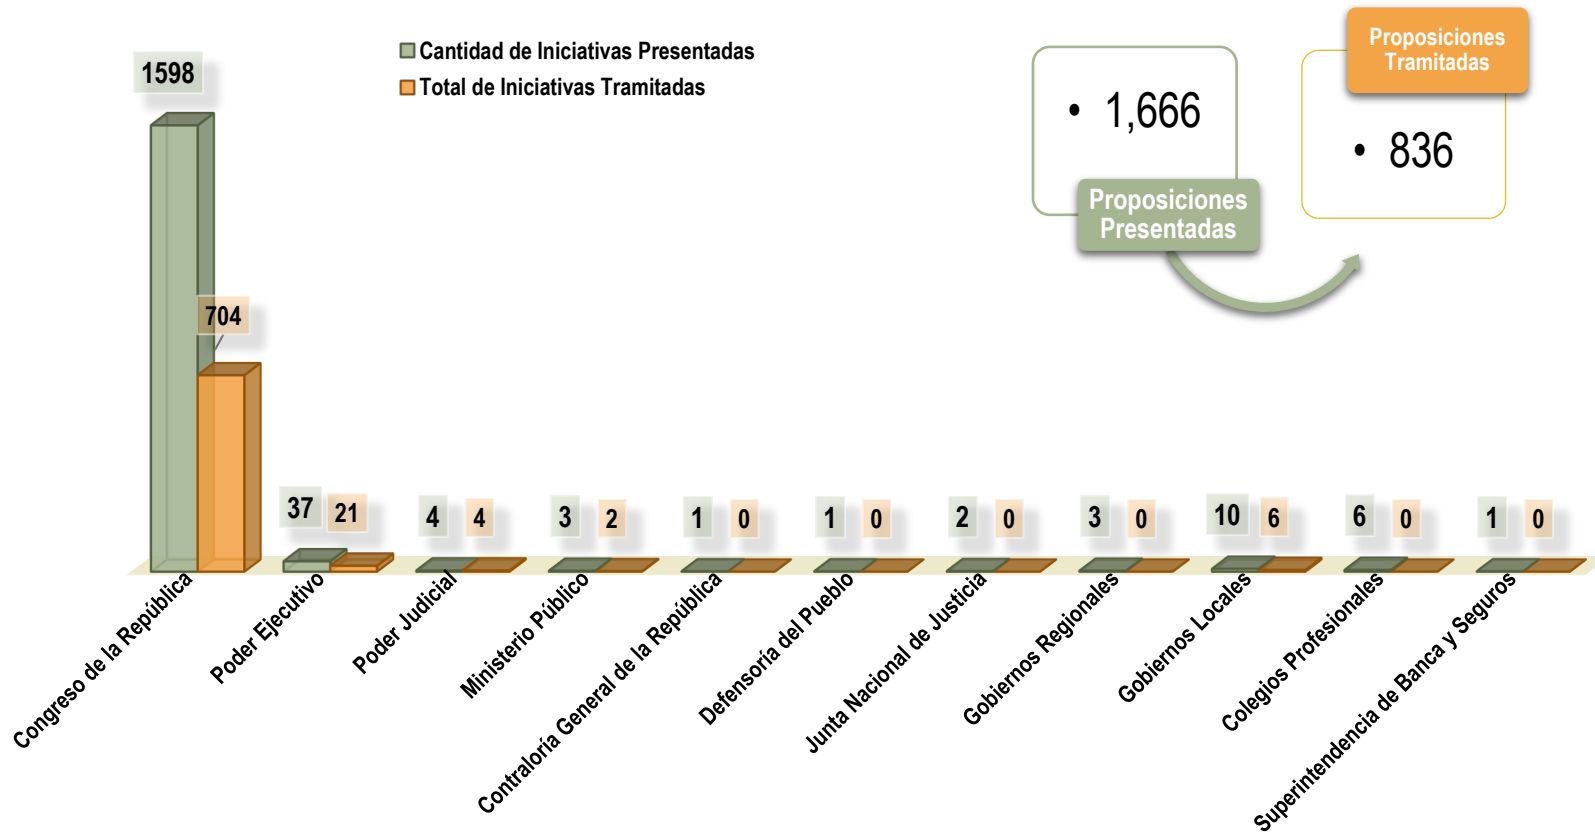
Cantidad de Iniciativas Presentadas
Total de Iniciativas Tramitadas

• 1,666
Proposiciones Presentadas

Proposiciones Tramitadas
• 836

1598
704
37
21
4
4
3
2
1
0
1
0
2
0
3
0
10
6
6
0
1
0

Congreso de la República
Poder Ejecutivo
Poder Judicial
Ministerio Público
Contraloría General de la República
Defensoría del Pueblo
Junta Nacional de Justicia
Gobiernos Regionales
Gobiernos Locales
Colegios Profesionales
Superintendencia de Banca y Seguros